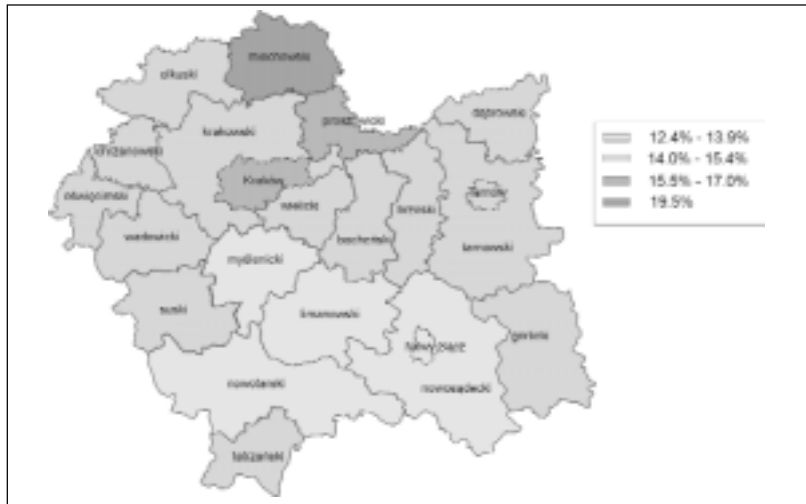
miechowski

olkuski

proszowicki

dąbrowski

krakowski

chrzanowski

Kraków

oświęcimski

wielicki

tarnowski

Tarnów

brzeski

bocheński

tarnowski

wadowicki

myślenicki

limanowski

suski

gorlicki

Nowy Sącz

nowotarski

nowosądecki

tatrzański

12.4% - 13.9%
14.0% - 15.4%
15.5% - 17.0%
19.5%